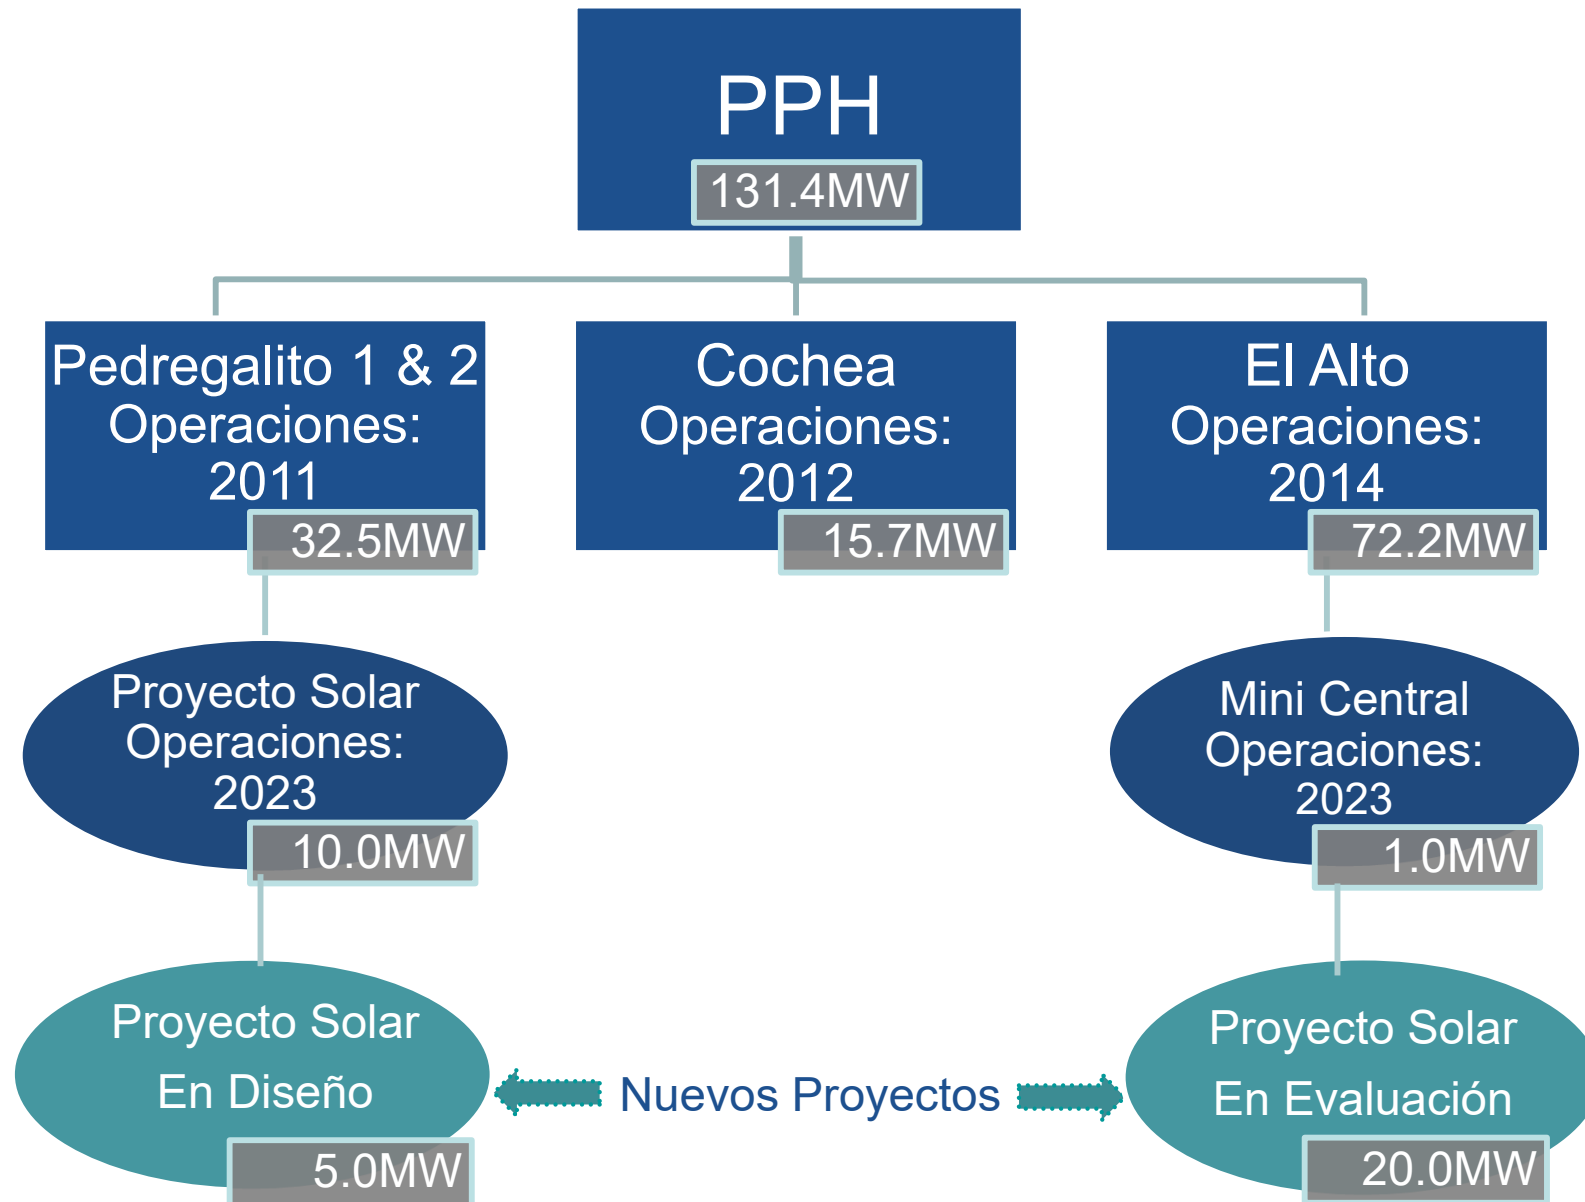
PPH
131.4MW

Pedregalito 1 & 2
Operaciones:
2011
32.5MW

Cochea
Operaciones:
2012
15.7MW

El Alto
Operaciones:
2014
72.2MW

Proyecto Solar
Operaciones:
2023
10.0MW

Mini Central
Operaciones:
2023
1.0MW

Proyecto Solar
En Diseño
5.0MW

Nuevos Proyectos

Proyecto Solar
En Evaluación
20.0MW